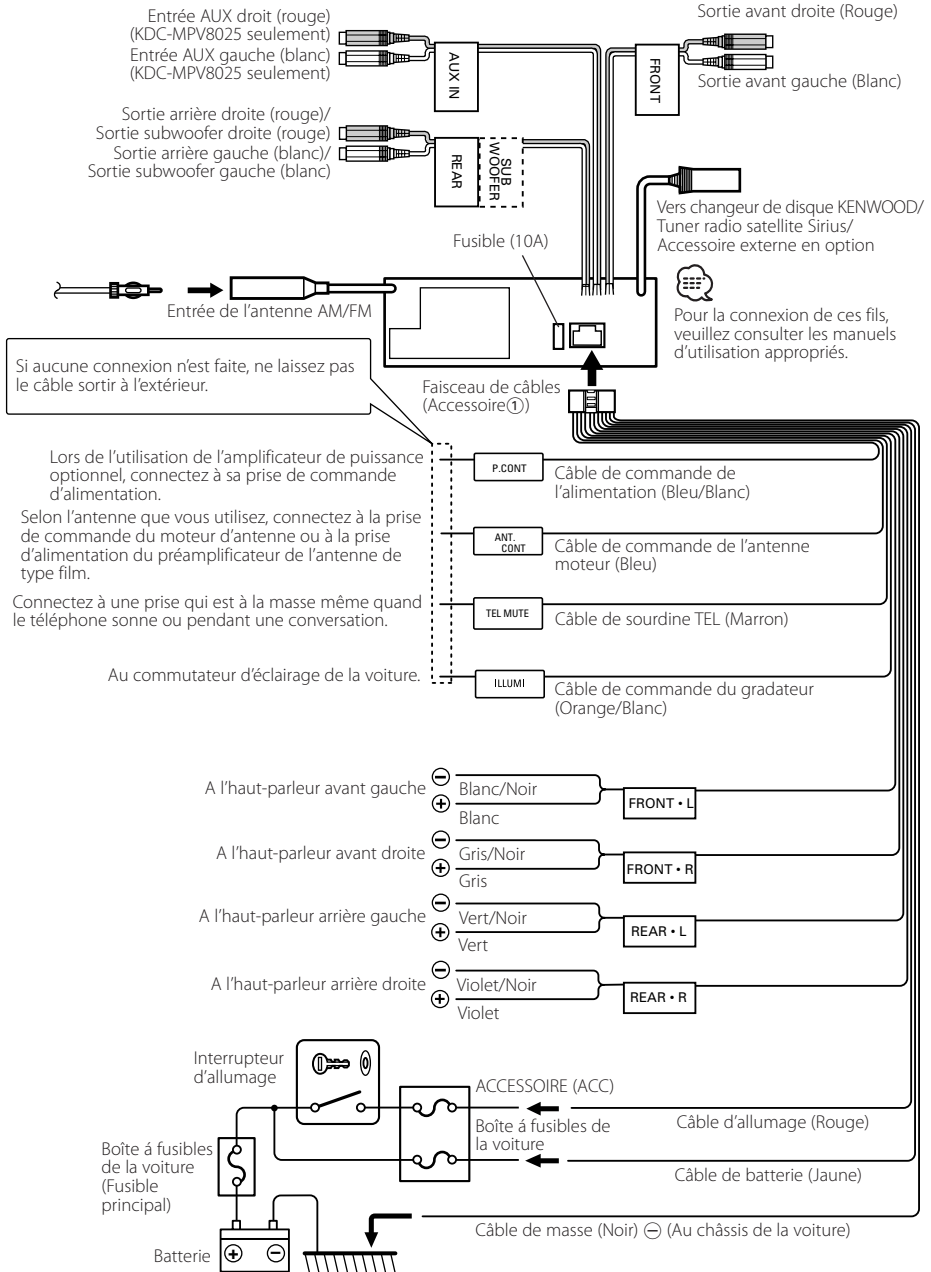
Entrée AUX droit (rouge) (KDC-MPV8025 seulement)
Entrée AUX gauche (blanc) (KDC-MPV8025 seulement)

AUX IN

Sortie avant droite (Rouge)

FRONT

Sortie avant gauche (Blanc)

Sortie arrière droite (rouge)/ Sortie subwoofer droite (rouge)
Sortie arrière gauche (blanc)/ Sortie subwoofer gauche (blanc)

REAR

SUB WOOFER

Vers changeur de disque KENWOOD/ Tuner radio satellite Sirius/ Accessoire externe en option

Fusible (10A)

Entrée de l'antenne AM/FM

Pour la connexion de ces fils, veuillez consulter les manuels d'utilisation appropriés.

Si aucune connexion n'est faite, ne laissez pas le câble sortir à l'extérieur.

Faisceau de câbles (Accessoire①)

Lors de l'utilisation de l'amplificateur de puissance optionnel, connectez à sa prise de commande d'alimentation.

P.CONT

Câble de commande de l'alimentation (Bleu/Blanc)

Selon l'antenne que vous utilisez, connectez à la prise de commande du moteur d'antenne ou à la prise d'alimentation du préamplificateur de l'antenne de type film.

ANT. CONT

Câble de commande de l'antenne moteur (Bleu)

Connectez à une prise qui est à la masse même quand le téléphone sonne ou pendant une conversation.

TEL MUTE

Câble de sourdine TEL (Marron)

Au commutateur d'éclairage de la voiture.

ILLUMI

Câble de commande du gradateur (Orange/Blanc)

A l'haut-parleur avant gauche $\ominus$ Blanc/Noir $\oplus$ Blanc

FRONT • L

A l'haut-parleur avant droite $\ominus$ Gris/Noir $\oplus$ Gris

FRONT • R

A l'haut-parleur arrière gauche $\ominus$ Vert/Noir $\oplus$ Vert

REAR • L

A l'haut-parleur arrière droite $\ominus$ Violet/Noir $\oplus$ Violet

REAR • R

Interrupteur d'allumage

ACCESSOIRE (ACC)

Boîte á fusibles de la voiture

Câble d'allumage (Rouge)

Boîte á fusibles de la voiture (Fusible principal)

Câble de batterie (Jaune)

Câble de masse (Noir) $\ominus$ (Au châssis de la voiture)

Batterie $\oplus$ $\ominus$